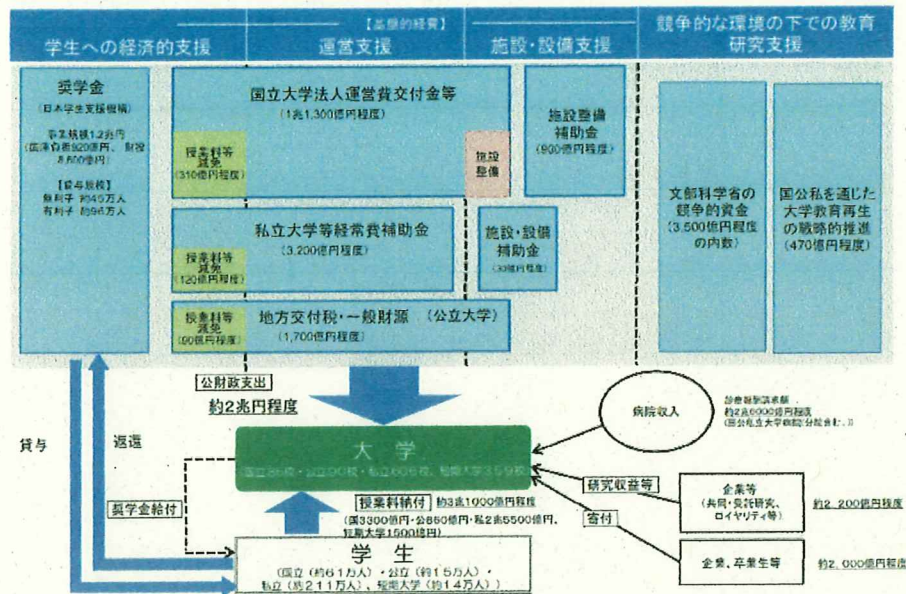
学生への経済的支援

【基盤的経費】
運営支援

施設・設備支援

競争的な環境の下での教育研究支援

奨学金
（日本学生支援機構）
事業規模1.2兆円
（無利子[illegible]円、財投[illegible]億円）
【貸与規模】
無利子 約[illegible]万人
有利子 約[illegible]万人

国立大学法人運営費交付金等
（1兆1,300億円程度）

授業料等減免
（310億円程度）

施設整備

施設整備補助金
（900億円程度）

私立大学等経常費補助金
（3,200億円程度）

授業料等減免
（120億円程度）

施設・設備補助金
（30億円程度）

地方交付税・一般財源（公立大学）
（1,700億円程度）

授業料等減免
（90億円程度）

文部科学省の競争的資金
（3,500億円程度の内数）

国公私を通じた大学教育再生の戦略的推進
（470億円程度）

公財政支出
約2兆円程度

貸与

返還

奨学金給付

大学
（国立86校・公立90校・私立606校、短期大学359校）

病院収入

診療報酬請求額
約2兆6000億円程度
（国公私立大学病院 分院含む。）

研究収益等

企業等
（共同・受託研究、ロイヤリティ等）

約2,200億円程度

寄付

企業、卒業生等

約2,000億円程度

授業料納付 約3兆1000億円程度
（国3300億円・公860億円・私2兆6500億円、短期大学1500億円）

学生
（国立（約61万人）・公立（約15万人）・私立（約211万人）、短期大学（約14万人））